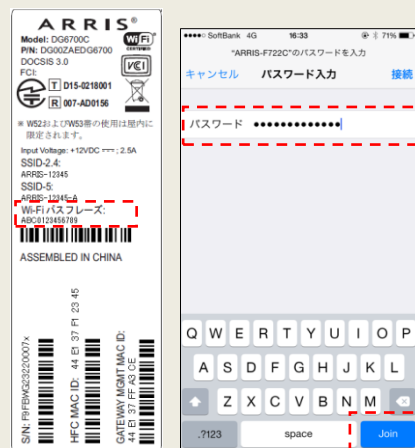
ARRIS®
Model: DG6700C
P/N: DG00ZAEDG6700
DOCSIS 3.0
FCI:
Wi-Fi CERTIFIED
VCCI
T D15-0218001
R 007-AD0156
※ W52およびW53帯の使用は屋内に限定されます。
Input Voltage: +12VDC ⎓ 2.5A
SSID-2.4:
ARRIS-12345
SSID-5:
ARRIS-12345-A
Wi-Fi パスフレーズ:
ABC0123456789
ASSEMBLED IN CHINA
S/N: F9FBW3232200007×
HFC MAC ID: 44 E1 37 F1 23 45
GATEWAY MGMT MAC ID: 44 E1 37 FF A3 CE

●●●●○ SoftBank 4G 16:33 71%
"ARRIS-F722C"のパスワードを入力
キャンセル パスワード入力 接続
パスワード ●●●●●●●●●●●●●
Q W E R T Y U I O P
A S D F G H J K L
Z X C V B N M
.?123 space Join